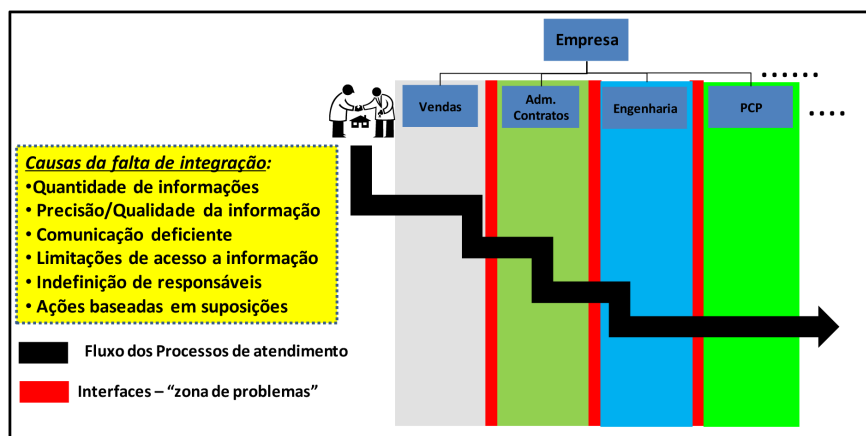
Empresa

Vendas

Adm. Contratos

Engenharia

PCP

......

....

Causas da falta de integração:
•Quantidade de informações
• Precisão/Qualidade da informação
• Comunicação deficiente
• Limitações de acesso a informação
• Indefinição de responsáveis
• Ações baseadas em suposições

Fluxo dos Processos de atendimento

Interfaces – "zona de problemas"